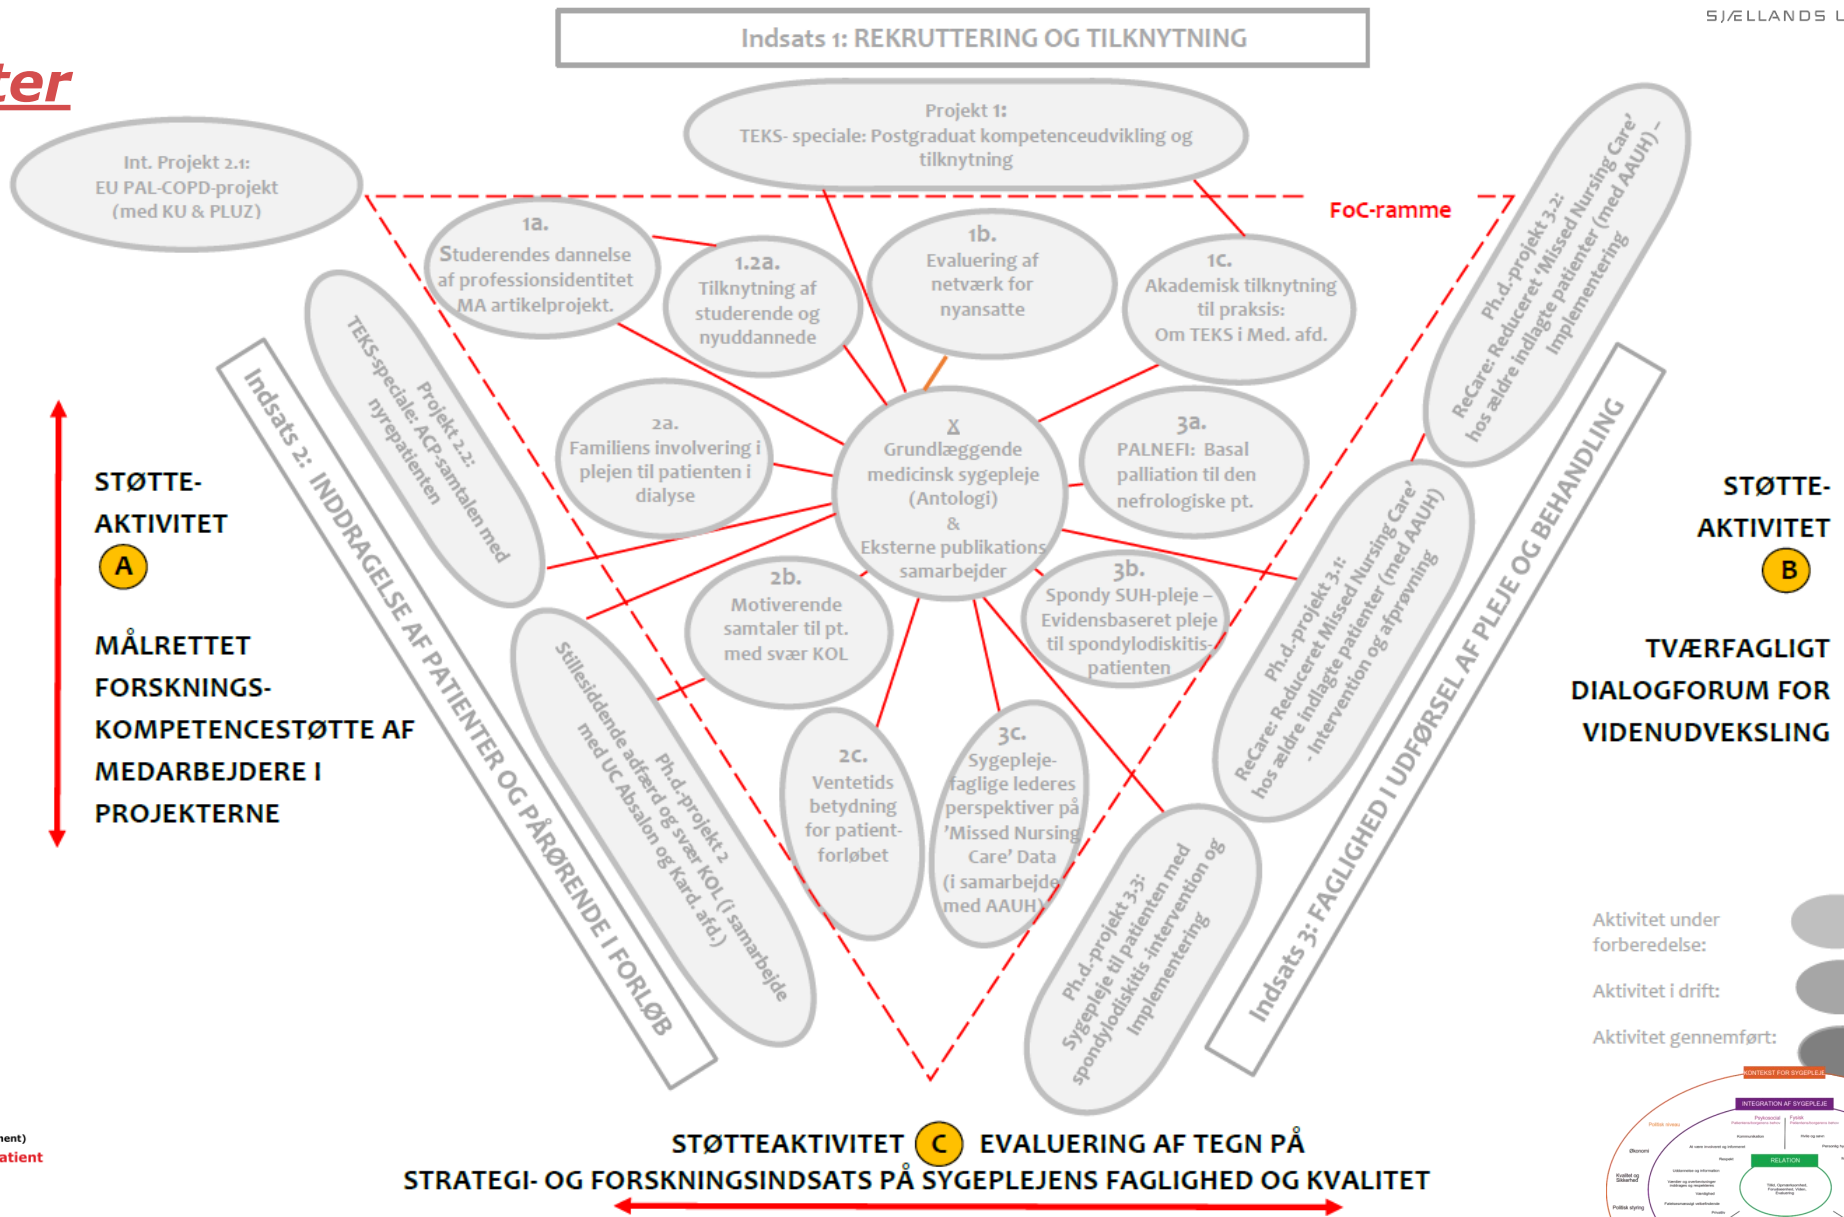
SJÆLLANDS L

ter

Indsats 1: REKRUTTERING OG TILKNYTNING

Projekt 1:
TEKS- speciale: Postgraduat kompetenceudvikling og tilknytning

Int. Projekt 2.1:
EU PAL-COPD-projekt
(med KU & PLUZ)

FoC-ramme

1a.
Studerendes dannelse af professionsidentitet MA artikelprojekt.

1.2a.
Tilknytning af studerende og nyuddannede

1b.
Evaluering af netværk for nyansatte

1c.
Akademisk tilknytning til praksis:
Om TEKS i Med. afd.

Ph.d.-projekt 3.2:
ReCare: Reduceret 'Missed Nursing Care' hos ældre indlagte patienter (med AAUH) – Implementering

Projekt 2.2:
TEKS-speciale: ACP-samtalen med nyrepatienten

2a.
Familiens involvering i plejen til patienten i dialyse

X
Grundlæggende medicinsk sygepleje (Antologi)
&
Eksterne publikations samarbejder

3a.
PALNEFI: Basal palliation til den nefrologiske pt.

Indsats 2: INDDRAGELSE AF PATIENTER OG PÅRØRENDE I FORLØB

STØTTE-AKTIVITET
A

MÅLRETTET FORSKNINGS-KOMPETENCESTØTTE AF MEDARBEJDERE I PROJEKTERNE

2b.
Motiverende samtaler til pt. med svær KOL

3b.
Spondy SUH-pleje – Evidensbaseret pleje til spondylodiskitis-patienten

Ph.d.-projekt 3.1:
ReCare: Reduceret Missed Nursing Care' hos ældre indlagte patienter (med AAUH) - Intervention og afprøvning

Ph.d.-projekt 2
Stillesiddende adfærd og svær KOL (i samarbejde med UC Absalon og Kard. afd.)

2c.
Ventetids betydning for patient-forløbet

3c.
Sygepleje-faglige lederes perspektiver på 'Missed Nursing Care' Data (i samarbejde med AAUH)

Ph.d.-projekt 3.3:
Sygepleje til patienten med spondylodiskitis -intervention og Implementering

Indsats 3: FAGLIGHED I UDFØRSEL AF PLEJE OG BEHANDLING

STØTTE-AKTIVITET
B

TVÆRFAGLIGT DIALOGFORUM FOR VIDENUDVEKSLING

Aktivitet under forberedelse:
Aktivitet i drift:
Aktivitet gennemført:

nent)
atient

STØTTEAKTIVITET C EVALUERING AF TEGN PÅ
STRATEGI- OG FORSKNINGSINDSATS PÅ SYGEPLEJENS FAGLIGHED OG KVALITET

KONTEKST FOR SYGEPLEJE
INTEGRATION AF SYGEPLEJE
RELATION
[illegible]